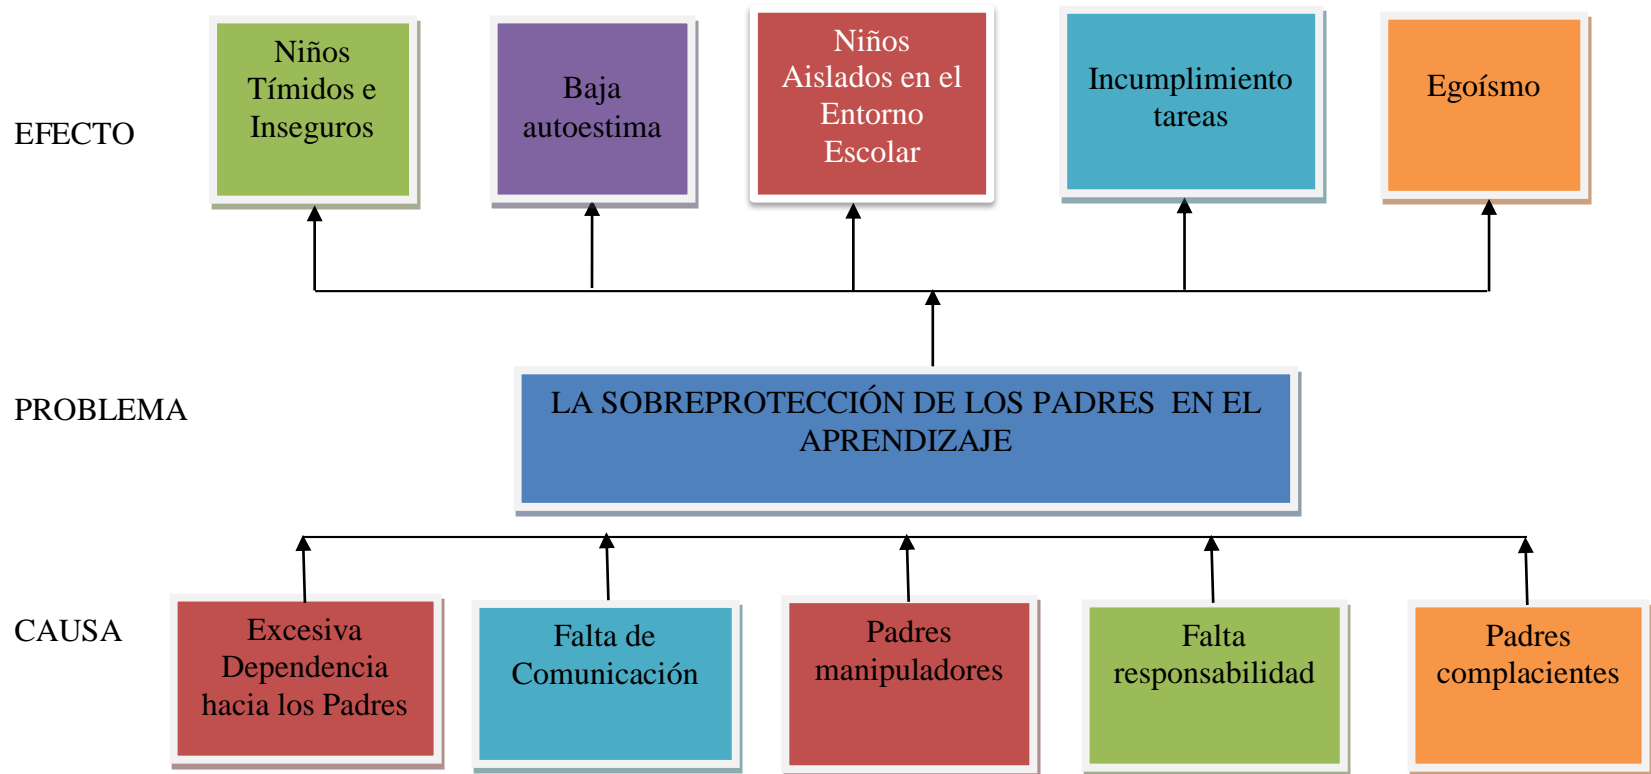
EFECTO

Niños Tímidos e Inseguros

Baja autoestima

Niños Aislados en el Entorno Escolar

Incumplimiento tareas

Egoísmo

PROBLEMA

LA SOBREPROTECCIÓN DE LOS PADRES EN EL APRENDIZAJE

CAUSA

Excesiva Dependencia hacia los Padres

Falta de Comunicación

Padres manipuladores

Falta responsabilidad

Padres complacientes